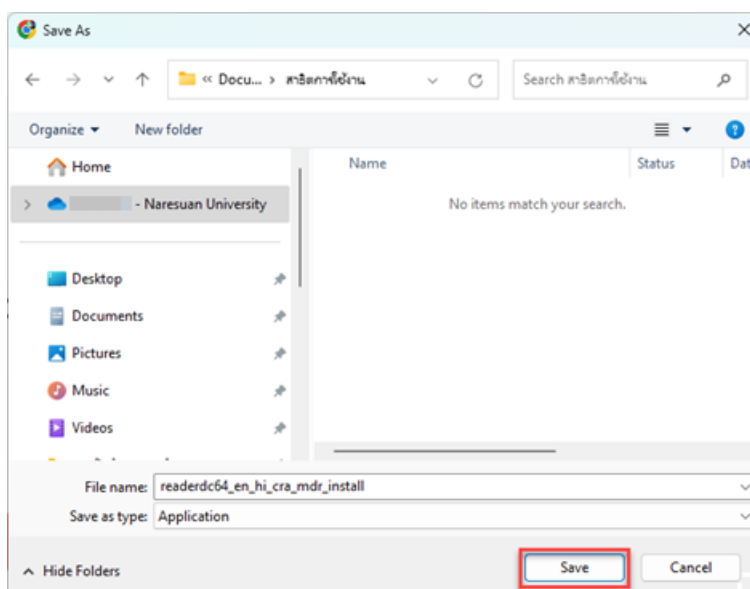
Save As

« Docu... > สาธิตการใช้งาน

Search สาธิตการใช้งาน

Organize ▾ New folder

Home

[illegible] - Naresuan University

Desktop

Documents

Pictures

Music

Videos

Name Status Dat

No items match your search.

File name: readerdc64_en_hi_cra_mdr_install

Save as type: Application

Hide Folders

Save Cancel